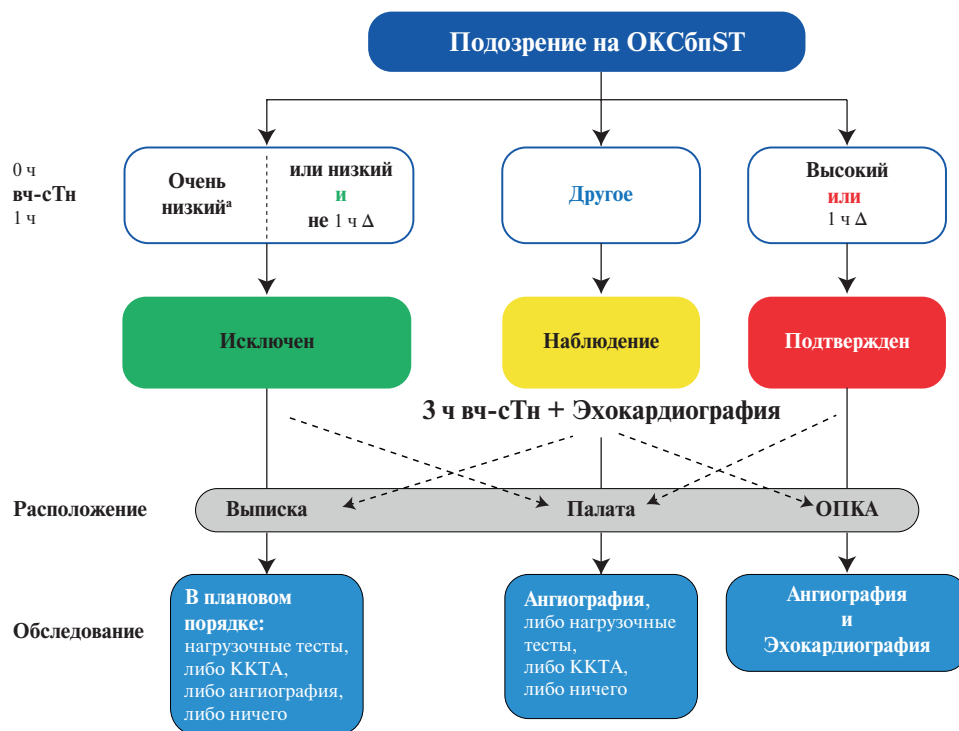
Подозрение на ОКСбпST

0 ч
вч-cTн
1 ч

Очень низкий$^{а}$

или низкий
и
не 1 ч Δ

Другое

Высокий
или
1 ч Δ

Исключен

Наблюдение

Подтвержден

3 ч вч-cTн + Эхокардиография

Расположение

Выписка

Палата

ОПКА

Обследование

В плановом порядке: нагрузочные тесты, либо ККТА, либо ангиография, либо ничего

Ангиография, либо нагрузочные тесты, либо ККТА, либо ничего

Ангиография и Эхокардиография